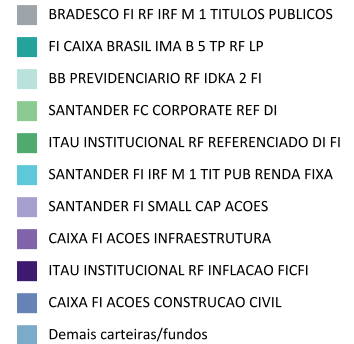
BRADESCO FI RF IRF M 1 TITULOS PUBLICOS

FI CAIXA BRASIL IMA B 5 TP RF LP

BB PREVIDENCIARIO RF IDKA 2 FI

SANTANDER FC CORPORATE REF DI

ITAU INSTITUCIONAL RF REFERENCIADO DI FI

SANTANDER FI IRF M 1 TIT PUB RENDA FIXA

SANTANDER FI SMALL CAP ACOES

CAIXA FI ACOES INFRAESTRUTURA

ITAU INSTITUCIONAL RF INFLACAO FICFI

CAIXA FI ACOES CONSTRUCAO CIVIL

Demais carteiras/fundos